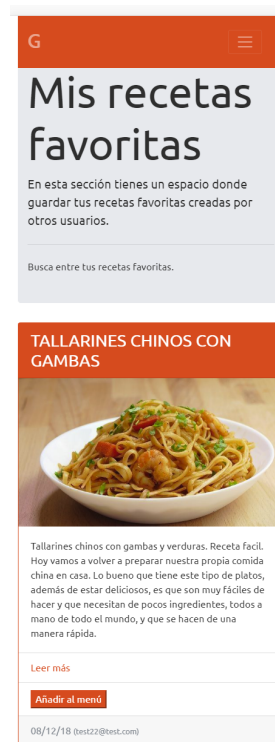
G

Mis recetas favoritas

En esta sección tienes un espacio donde guardar tus recetas favoritas creadas por otros usuarios.

Busca entre tus recetas favoritas.

TALLARINES CHINOS CON GAMBAS

Tallarines chinos con gambas y verduras. Receta facil. Hoy vamos a volver a preparar nuestra propia comida china en casa. Lo bueno que tiene este tipo de platos, además de estar deliciosos, es que son muy fáciles de hacer y que necesitan de pocos ingredientes, todos a mano de todo el mundo, y que se hacen de una manera rápida.

Leer más

Añadir al menú

08/12/18 (test22@test.com)